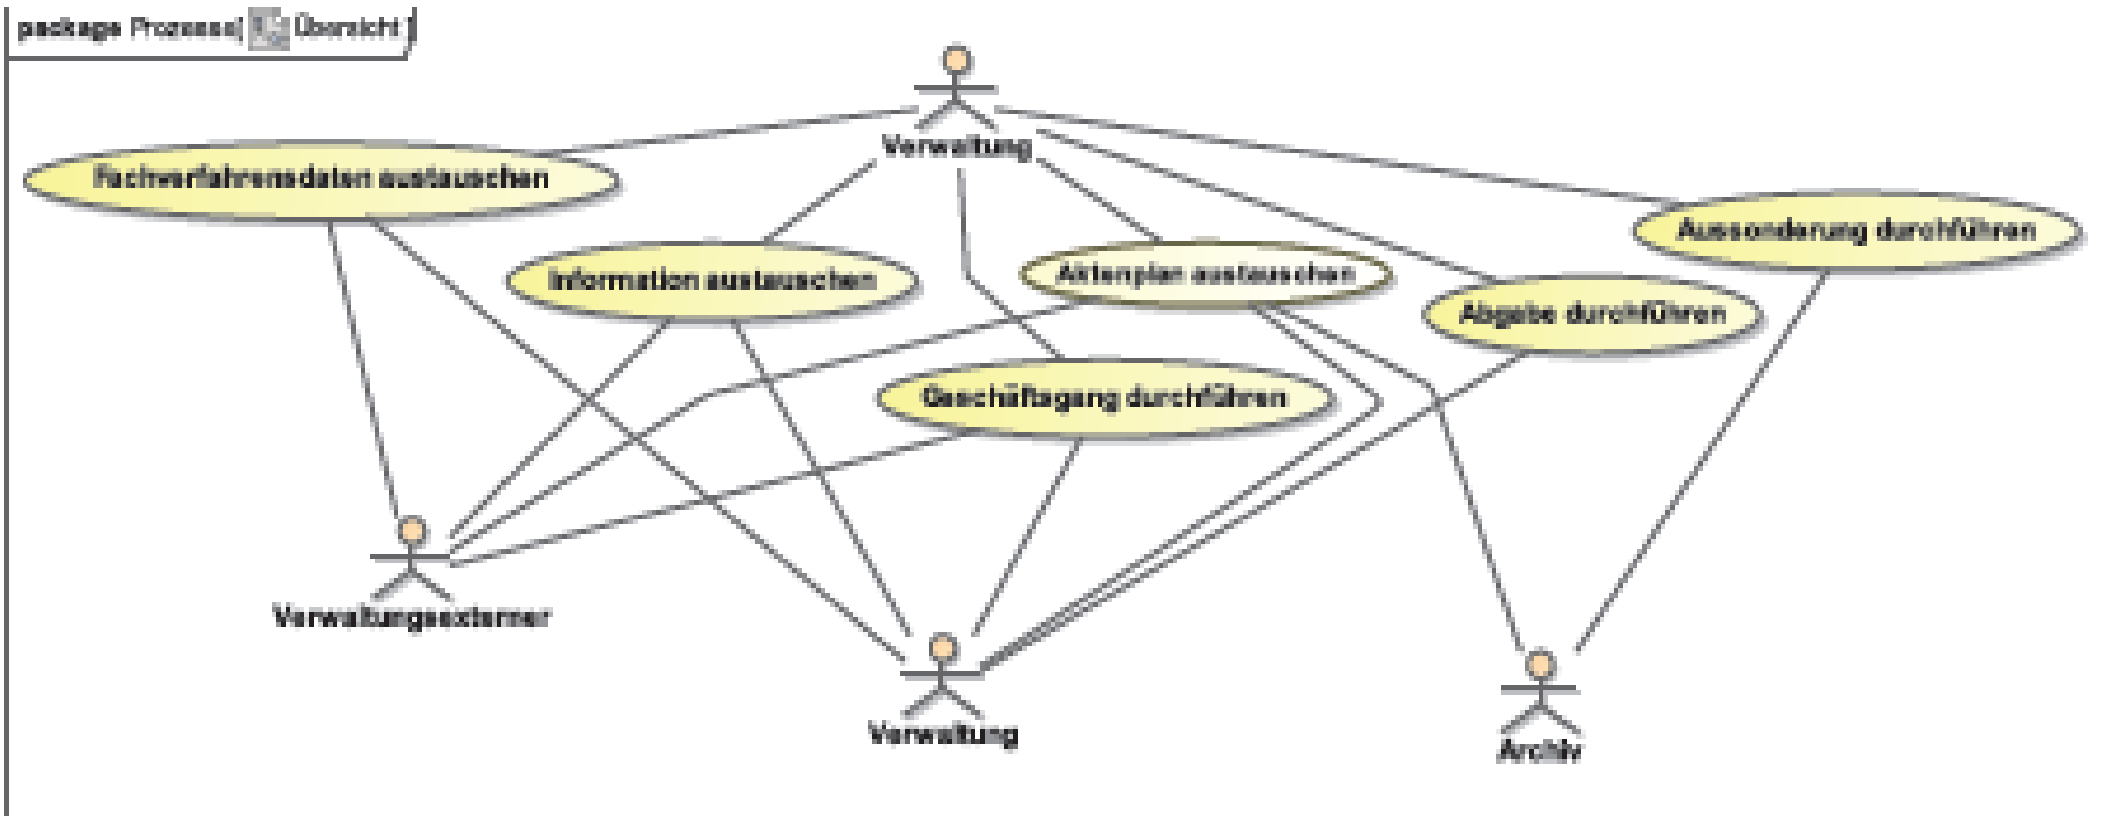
package Prozesse[ Übersicht ]

Verwaltung

Fachverfahrensdaten austauschen

Information austauschen

Aktenplan austauschen

Aussonderung durchführen

Abgabe durchführen

Geschäftsgang durchführen

Verwaltungsexterner

Verwaltung

Archiv